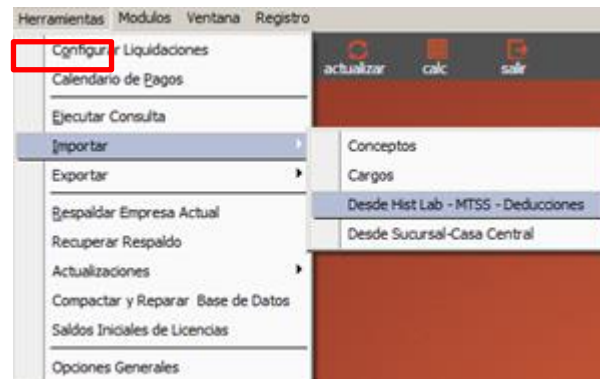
Herramientas Modulos Ventana Registro

Configurar Liquidaciones
Calendario de Pagos
Ejecutar Consulta
Importar
Exportar
Respaldar Empresa Actual
Recuperar Respaldo
Actualizaciones
Compactar y Reparar Base de Datos
Saldos Iniciales de Licencias
Opciones Generales

actualizar calc salir

Conceptos
Cargos
Desde Hist Lab - MTSS - Deducciones
Desde Sucursal-Casa Central